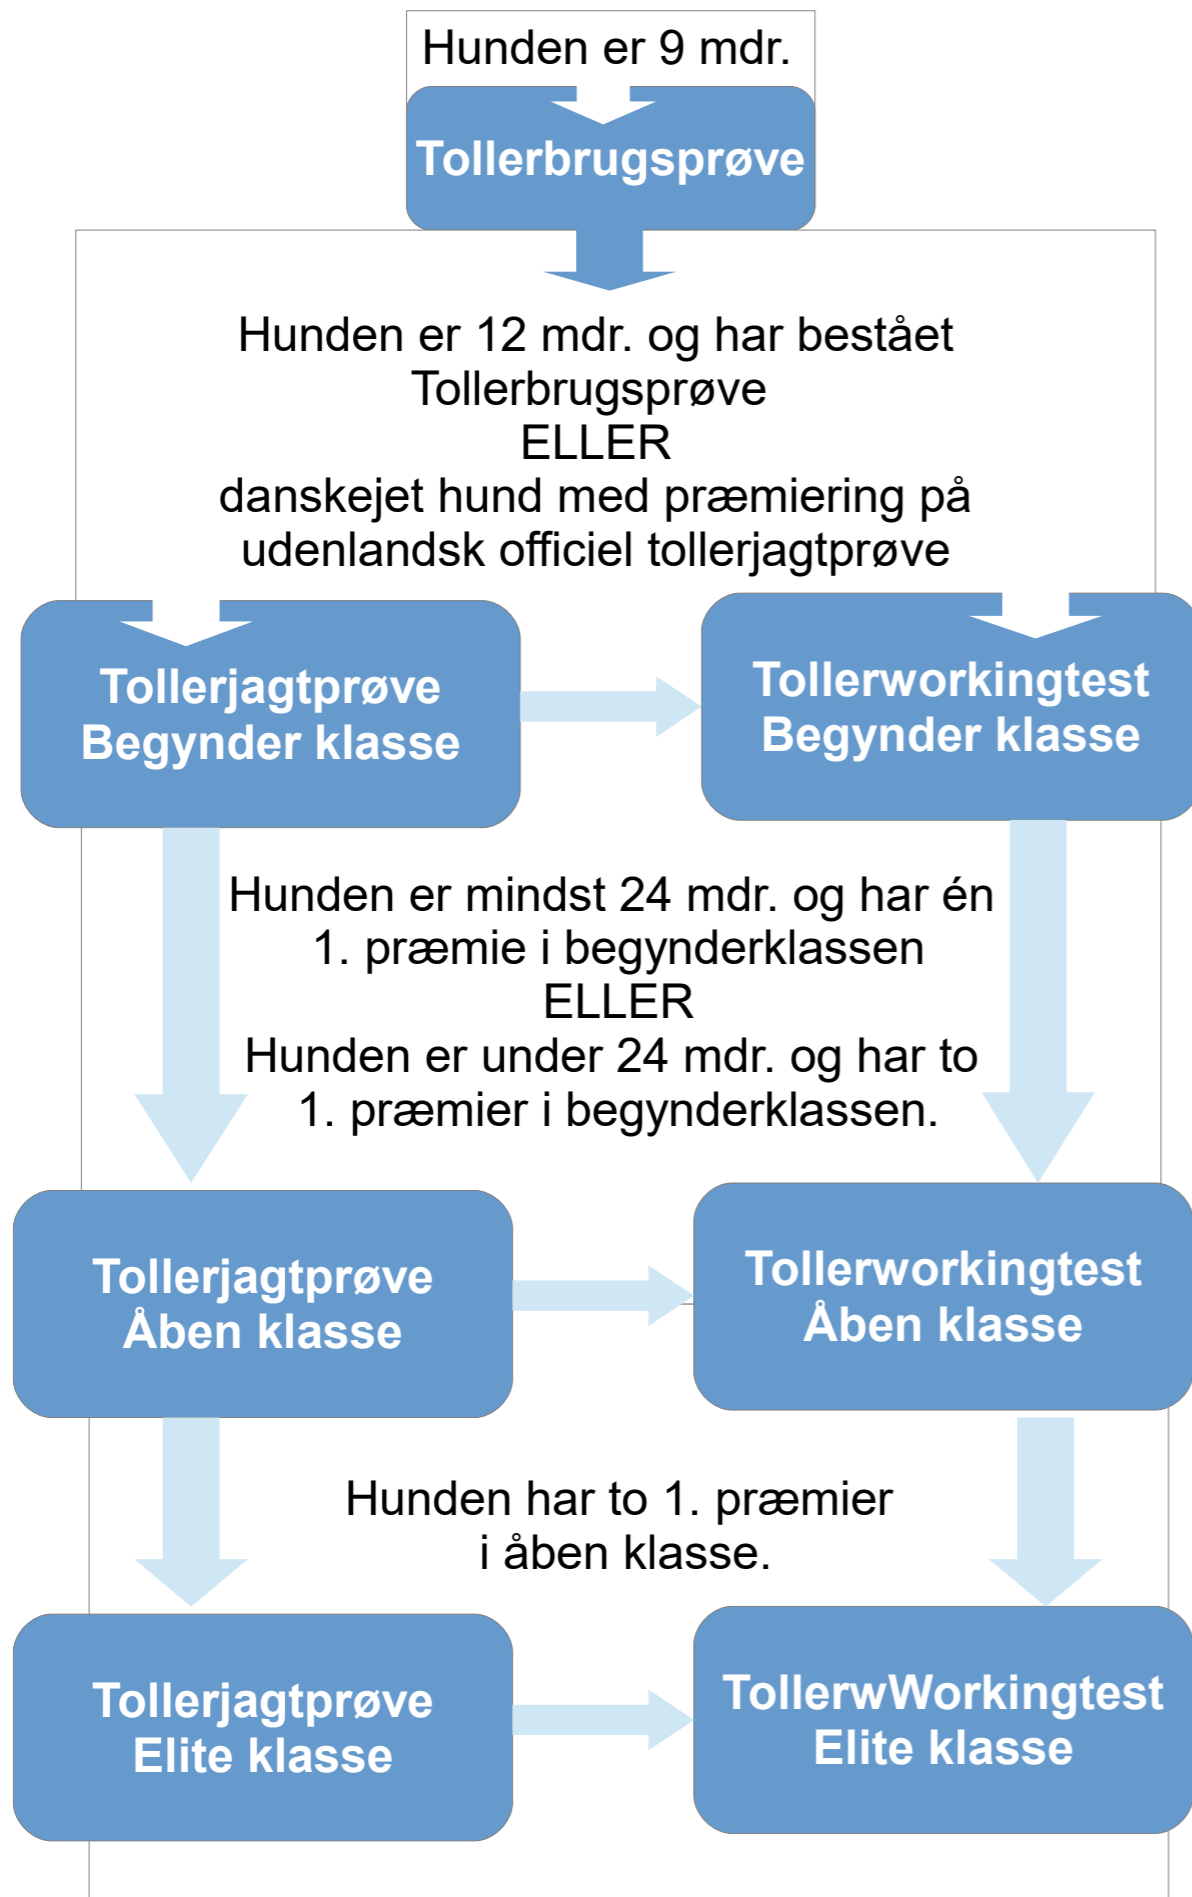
Hunden er 9 mdr.

Tollerbrugsprøve

Hunden er 12 mdr. og har bestået Tollerbrugsprøve
ELLER
danskejet hund med præmiering på udenlandsk officiel tollerjagtprøve

Tollerjagtprøve
Begynder klasse

Tollerworkingtest
Begynder klasse

Hunden er mindst 24 mdr. og har én 1. præmie i begynderklassen
ELLER
Hunden er under 24 mdr. og har to 1. præmier i begynderklassen.

Tollerjagtprøve
Åben klasse

Tollerworkingtest
Åben klasse

Hunden har to 1. præmier i åben klasse.

Tollerjagtprøve
Elite klasse

TollerwWorkingtest
Elite klasse